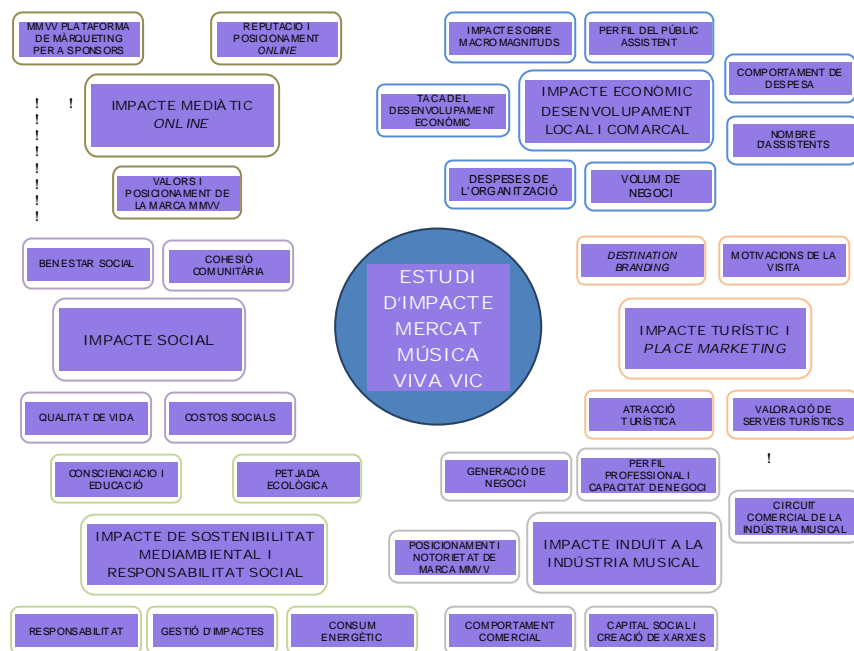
MMVV PLATAFORMA DE MÀRQUETING PER A SPONSORS

REPUTACIÓ I POSICIONAMENT *ONLINE*

IMPACTE MEDIÀTIC *ONLINE*

! !
!
!
!
!
!
!
!

VALORS I POSICIONAMENT DE LA MARCA MMVV

IMPACTE SOBRE MACROMAGNITUDS

PERFIL DEL PÚBLIC ASSISTENT

COMPORTAMENT DE DESPESA

TAXA DE L DESENVOLUPAMENT ECONÒMIC

IMPACTE ECONÒMIC DESENVOLUPAMENT LOCAL I COMARCAL

NOMBRE D'ASSISTENTS

DESPESES DE L'ORGANITZACIÓ

VOLUM DE NEGOCI

BENESTAR SOCIAL

COHESIÓ COMUNITÀRIA

IMPACTE SOCIAL

ESTUDI D'IMPACTE MERCAT MÚSICA VIVA VIC

*DESTINATION BRANDING*

MOTIVACIONS DE LA VISITA

IMPACTE TURÍSTIC I *PLACE MARKETING*

QUALITAT DE VIDA

COSTOS SOCIALS

ATRACCIÓ TURÍSTICA

VALORACIÓ DE SERVEIS TURÍSTICS

!

CONSCIENCIACIÓ I EDUCACIÓ

PETJADA ECOLÒGICA

GENERACIÓ DE NEGOCI

PERFIL PROFESSIONAL I CAPACITAT DE NEGOCI

CIRCUIT COMERCIAL DE LA INDÚSTRIA MUSICAL

IMPACTE DE SOSTENIBILITAT MEDIAMBIENTAL I RESPONSABILITAT SOCIAL

POSICIONAMENT I NOTORIETAT DE MARCA MMVV

IMPACTE INDUÏT A LA INDÚSTRIA MUSICAL

RESPONSABILITAT

GESTIÓ D'IMPACTES

CONSUM ENERGÈTIC

COMPORTAMENT COMERCIAL

CAPITAL SOCIAL I CREACIÓ DE XARXES